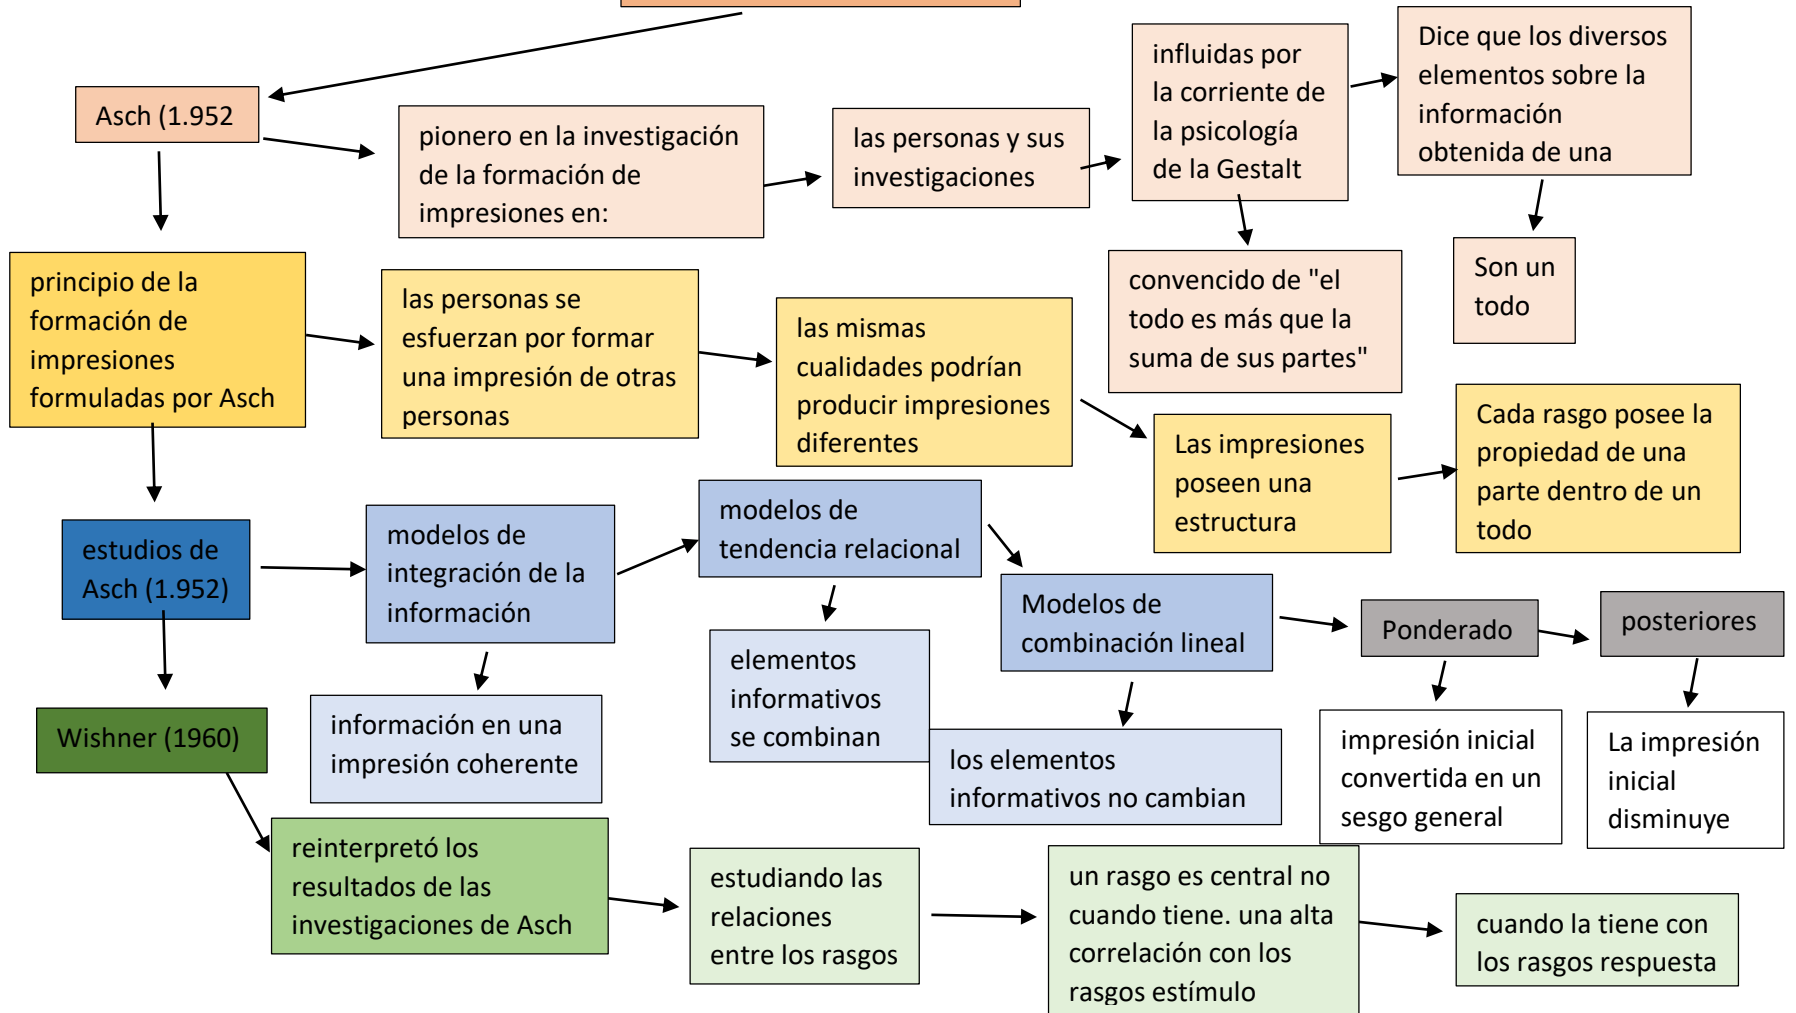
Asch (1.952

pionero en la investigación de la formación de impresiones en:

las personas y sus investigaciones

influidas por la corriente de la psicología de la Gestalt

Dice que los diversos elementos sobre la información obtenida de una

convencido de "el todo es más que la suma de sus partes"

Son un todo

principio de la formación de impresiones formuladas por Asch

las personas se esfuerzan por formar una impresión de otras personas

las mismas cualidades podrían producir impresiones diferentes

Las impresiones poseen una estructura

Cada rasgo posee la propiedad de una parte dentro de un todo

estudios de Asch (1.952)

modelos de integración de la información

modelos de tendencia relacional

Modelos de combinación lineal

Ponderado

posteriores

información en una impresión coherente

elementos informativos se combinan

los elementos informativos no cambian

impresión inicial convertida en un sesgo general

La impresión inicial disminuye

Wishner (1960)

reinterpretó los resultados de las investigaciones de Asch

estudiando las relaciones entre los rasgos

un rasgo es central no cuando tiene. una alta correlación con los rasgos estímulo

cuando la tiene con los rasgos respuesta